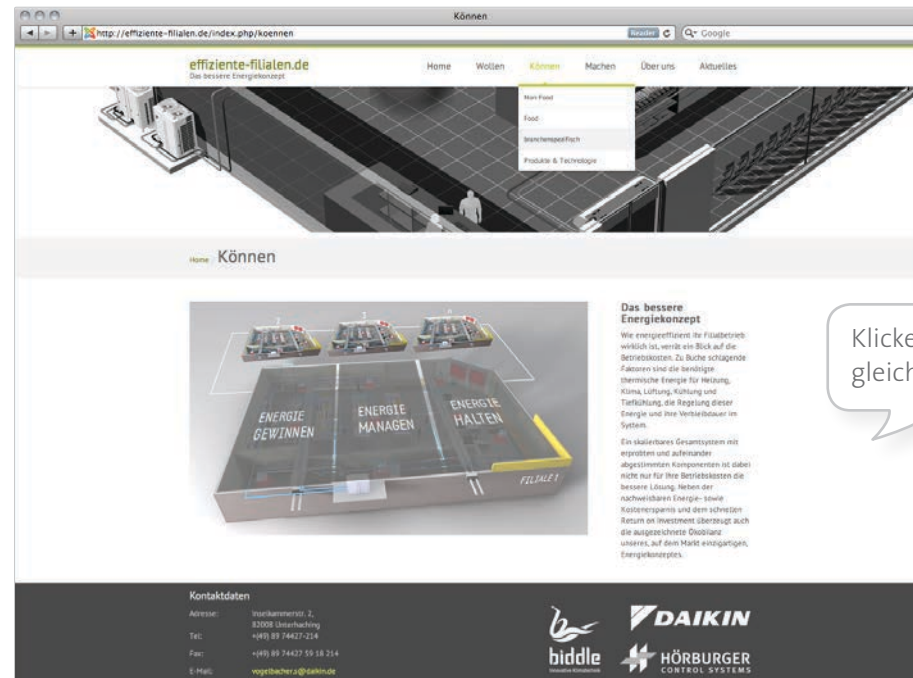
Können

http://effiziente-filialen.de/index.php/koennen

Reader

Google

effiziente-filialen.de
Das bessere Energiekonzept

Home Wollen Können Machen Über uns Aktuelles

Non-Food
Food
branchenspezifisch
Produkte & Technologie

Home Können

ENERGIE GEWINNEN
ENERGIE MANAGEN
ENERGIE HALTEN
FILIALE 1

Das bessere Energiekonzept

Wie energieeffizient Ihr Filialbetrieb wirklich ist, verrät ein Blick auf die Betriebskosten. Zu Buche schlagende Faktoren sind die benötigte thermische Energie für Heizung, Klima, Lüftung, Kühlung und Tiefkühlung, die Regelung dieser Energie und ihre Verbleibdauer im System.

Ein skalierbares Gesamtsystem mit erprobten und aufeinander abgestimmten Komponenten ist dabei nicht nur für Ihre Betriebskosten die bessere Lösung. Neben der nachweisbaren Energie- sowie Kostenersparnis und dem schnellen Return on Investment überzeugt auch die ausgezeichnete Ökobilanz unseres, auf dem Markt einzigartigen, Energiekonzeptes.

Klicke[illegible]
gleich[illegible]

Kontaktdaten

Adresse: Inselkammerstr. 2, 82008 Unterhaching
Tel: +(49) 89 74427-214
Fax: +(49) 89 74427 59 18 214
E-Mail: vogelbacher.s@daikin.de

biddle
DAIKIN
HÖRBURGER CONTROL SYSTEMS